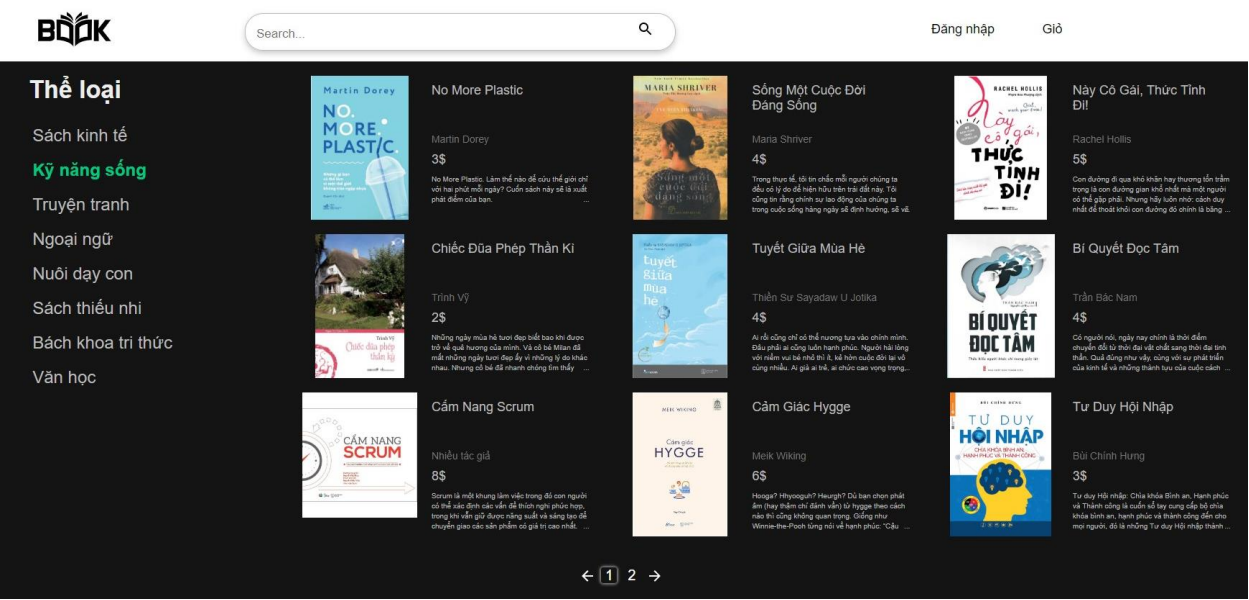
BOOK

Search...

Đăng nhập Giỏ

Thể loại

Sách kinh tế
Kỹ năng sống
Truyện tranh
Ngoại ngữ
Nuôi dạy con
Sách thiếu nhi
Bách khoa tri thức
Văn học

Martin Dorey
NO. MORE. PLASTIC.

No More Plastic
Martin Dorey
3$
No More Plastic. Làm thế nào để cứu thế giới chỉ với hai phút mỗi ngày? Cuốn sách này sẽ là xuất phát điểm của bạn. ...

MARIA SHRIVER
Sống một cuộc đời đáng sống

Sống Một Cuộc Đời Đáng Sống
Maria Shriver
4$
Trong thực tế, tôi tin chắc mỗi người chúng ta đều có lý do để hiện hữu trên trái đất này. Tôi cũng tin rằng chính sự lao động của chúng ta trong cuộc sống hàng ngày sẽ định hướng, sẽ vẽ...

RACHEL HOLLIS
Này cô gái, thức tỉnh đi!

Này Cô Gái, Thức Tỉnh Đi!
Rachel Hollis
5$
Con đường đi qua khó khăn hay thương tổn trầm trọng là con đường gian khổ nhất mà một người có thể gặp phải. Nhưng hãy luôn nhớ: cách duy nhất để thoát khỏi con đường đó chính là bằng ...

Chiếc đũa phép thần kỳ

Chiếc Đũa Phép Thần Kì
Trình Vỹ
2$
Những ngày mùa hè tươi đẹp biết bao khi được trở về quê hương của mình. Và cô bé Milan đã mất những ngày tươi đẹp ấy vì những lý do khác nhau. Nhưng cô bé đã nhanh chóng tìm thấy ...

Tuyết giữa mùa hè

Tuyết Giữa Mùa Hè
Thiền Sư Sayadaw U Jotika
4$
Ai rồi cũng chỉ có thể nương tựa vào chính mình. Đâu phải ai cũng luôn hạnh phúc. Người hài lòng với niềm vui bé nhỏ thì ít, kẻ hờn cuộc đời lại vô cùng nhiều. Ai giả ai trẻ, ai chúc cao vọng trọng...

BÍ QUYẾT ĐỌC TÂM

Bí Quyết Đọc Tâm
Trần Bác Nam
4$
Có người nói, ngày nay chính là thời điểm chuyển đổi từ thời đại vật chất sang thời đại tinh thần. Quả đúng như vậy, cùng với sự phát triển của kinh tế và những thành tựu của cuộc cách ...

CẨM NANG SCRUM

Cẩm Nang Scrum
Nhiều tác giả
8$
Scrum là một khung làm việc trong đó con người có thể xác định các vấn đề thích nghi phức hợp, trong khi vẫn giữ được năng suất và sáng tạo để chuyển giao các sản phẩm có giá trị cao nhất. ...

MEIK WIKING
Cảm giác HYGGE

Cảm Giác Hygge
Meik Wiking
6$
Hooga? Hhyooguh? Heurgh? Dù bạn chọn phát âm (hay thậm chí đánh vần) từ hygge theo cách nào thì cũng không quan trọng. Giống như Winnie-the-Pooh từng nói về hạnh phúc: "Cậu ...

BÙI CHÍNH HƯNG
TƯ DUY HỘI NHẬP

Tư Duy Hội Nhập
Bùi Chính Hưng
3$
Tư duy Hội nhập: Chìa khóa Bình an, Hạnh phúc và Thành công là cuốn sổ tay cung cấp bộ chìa khóa bình an, hạnh phúc và thành công đến cho mọi người, đó là những Tư duy Hội nhập thành ...

← 1 2 →